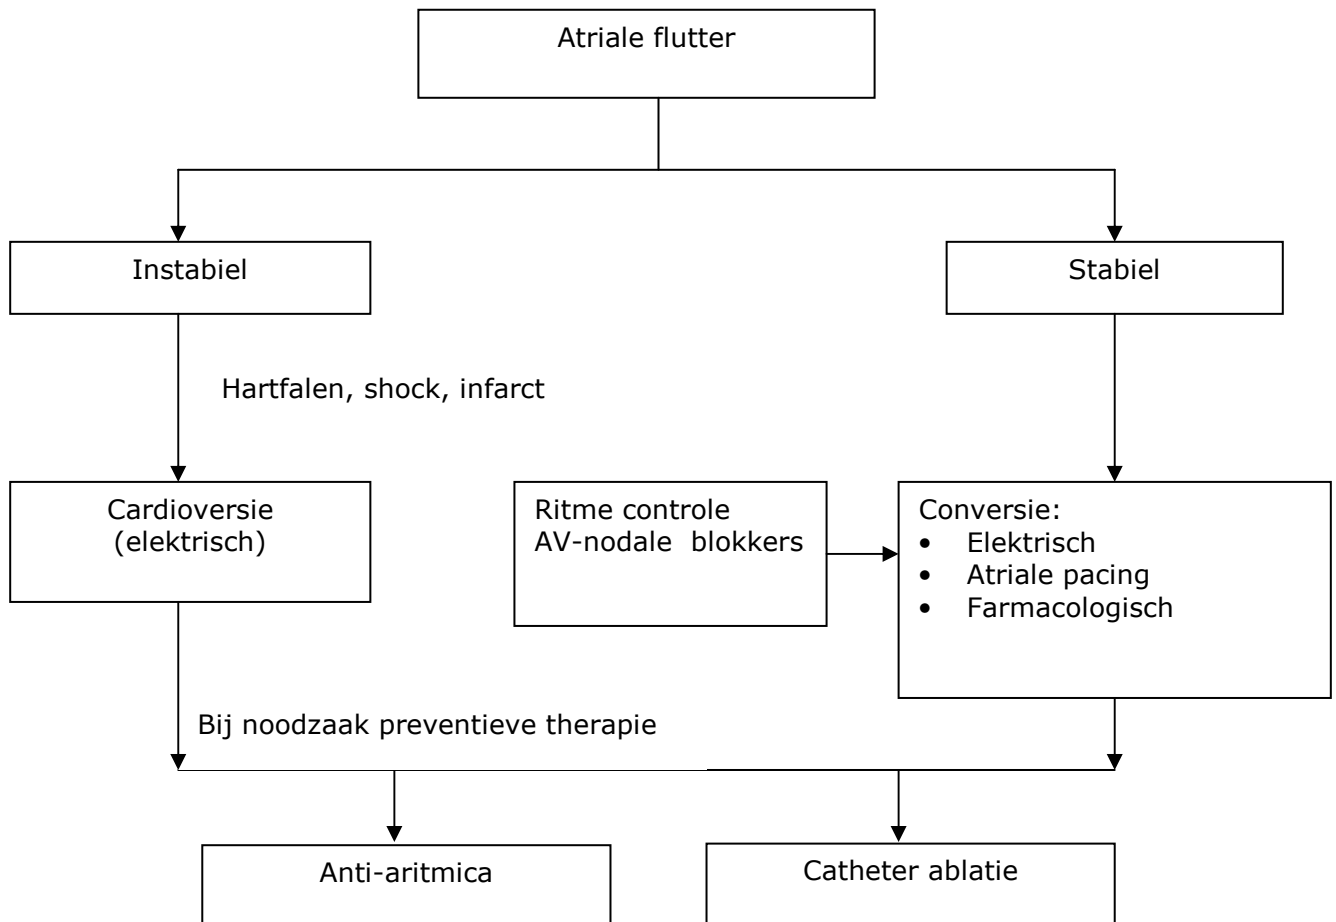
Atriale flutter

Instabiel

Stabiel

Hartfalen, shock, infarct

Cardioversie (elektrisch)

Ritme controle
AV-nodale blokkers

Conversie:
• Elektrisch
• Atriale pacing
• Farmacologisch

Bij noodzaak preventieve therapie

Anti-aritmica

Catheter ablatie